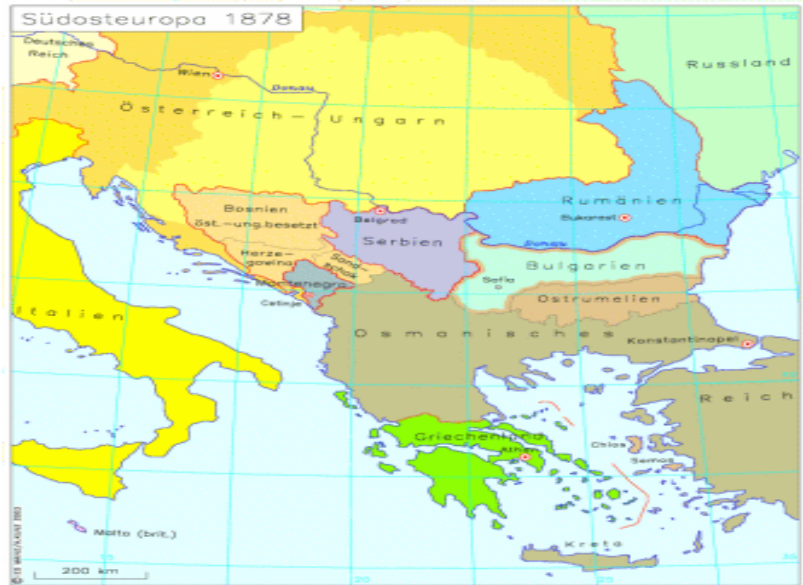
Südosteuropa 1878

Deutsches Reich

Russland

Wien

Donau

Österreich – Ungarn

Rumänien

Bukarest

Donau

Bosnien öst.-ung.besetzt

Belgrad

Serbien

Herzegowina

Sandschak

Bulgarien

Sofia

Montenegro

Cetinje

Ostrumelien

Italien

Osmanisches

Konstantinopel

Reich

Griechenland

Athen

Chios

Samos

Malta (brit.)

Kreta

200 km